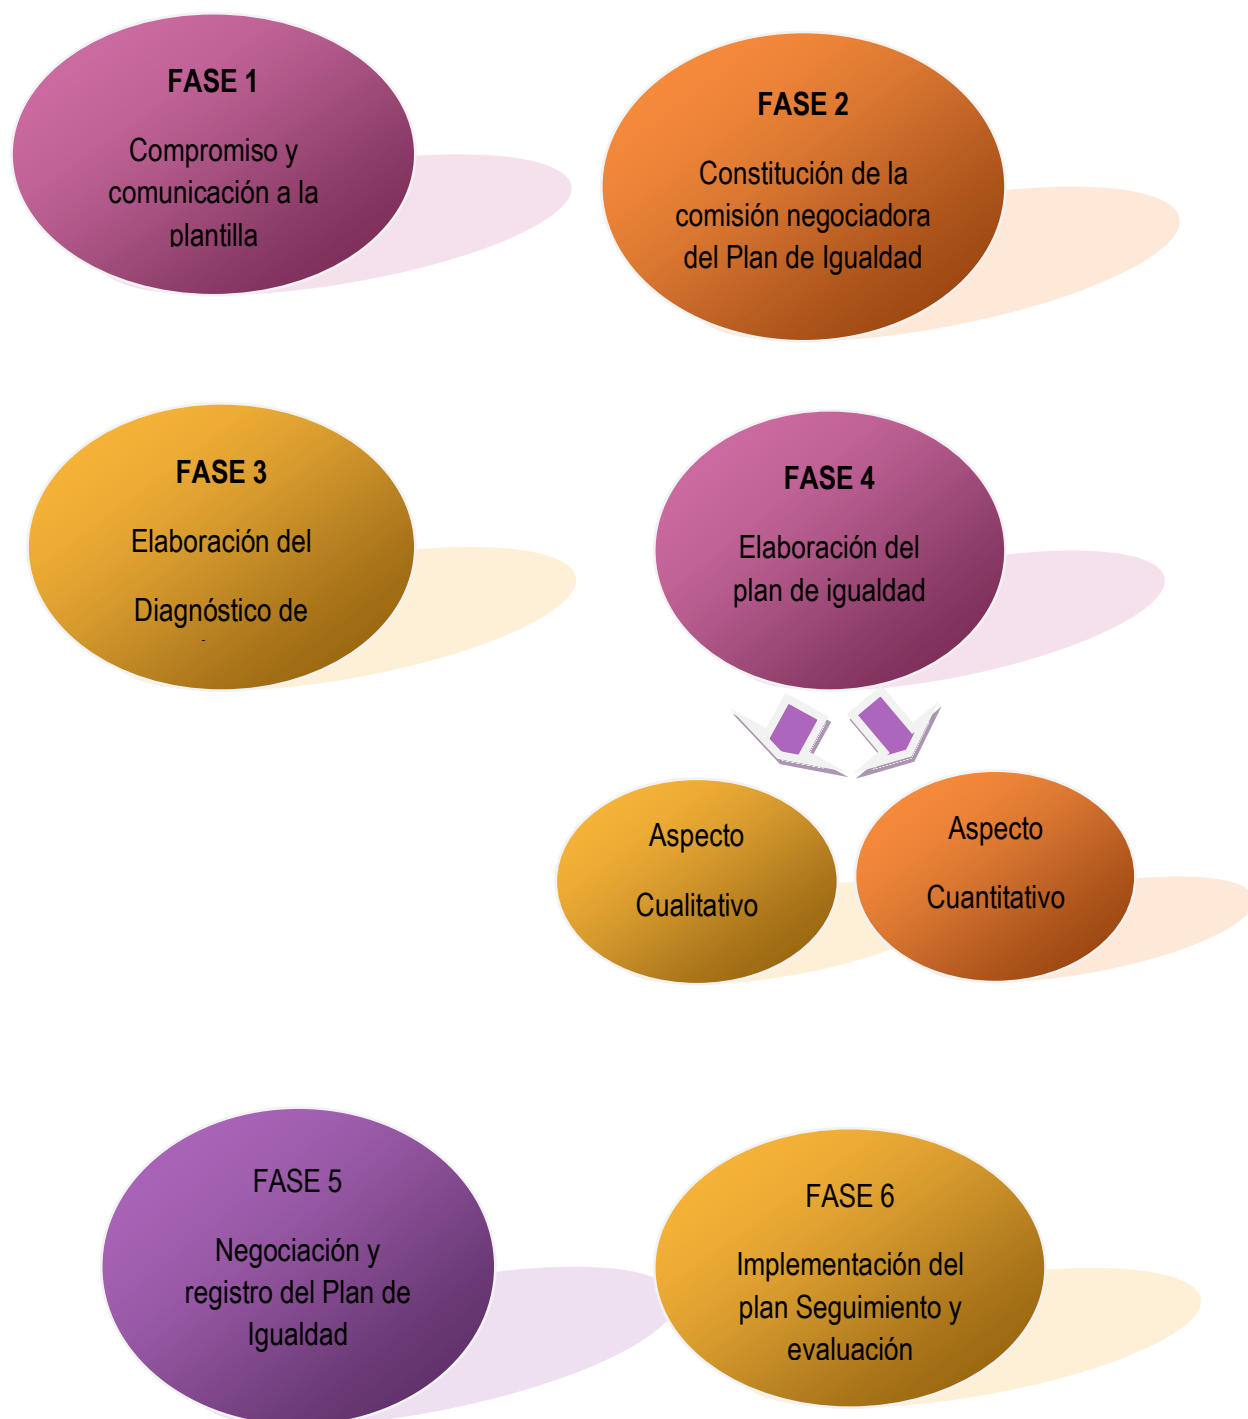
FASE 1

Compromiso y comunicación a la plantilla

FASE 2

Constitución de la comisión negociadora del Plan de Igualdad

FASE 3

Elaboración del

Diagnóstico de

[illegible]

FASE 4

Elaboración del plan de igualdad

Aspecto

Cualitativo

Aspecto

Cuantitativo

FASE 5

Negociación y registro del Plan de Igualdad

FASE 6

Implementación del plan Seguimiento y evaluación